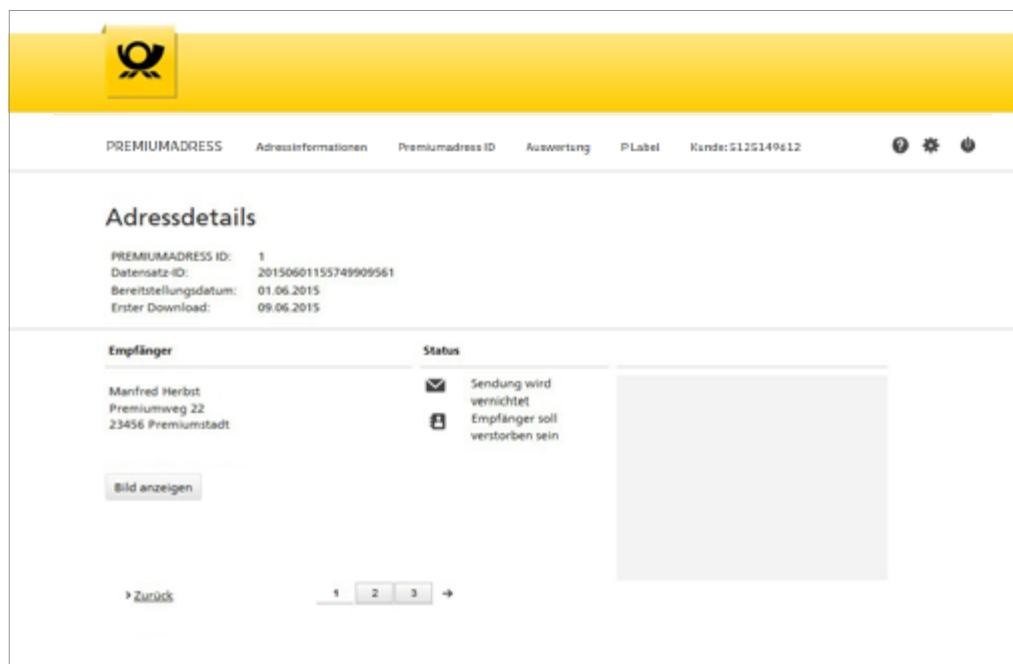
PREMIUMADRESS Adressinformationen Premiumadress ID Auswertung P Label Kunde: 5125149612

Adressdetails

PREMIUMADRESS ID: 1
Datensatz-ID: 20150601155749909561
Bereitstellungsdatum: 01.06.2015
Erster Download: 09.06.2015

Empfänger

Manfred Herbst
Premiumweg 22
23456 Premiumstadt

Bild anzeigen

Status

Sendung wird vernichtet
Empfänger soll verstorben sein

> Zurück

1 2 3